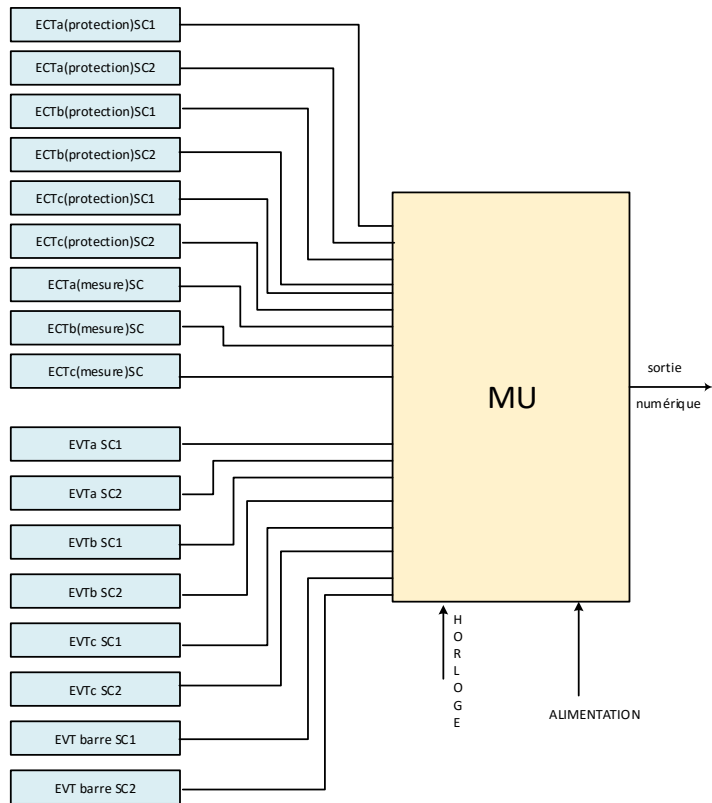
ECTa(protection)SC1
ECTa(protection)SC2
ECTb(protection)SC1
ECTb(protection)SC2
ECTc(protection)SC1
ECTc(protection)SC2
ECTa(mesure)SC
ECTb(mesure)SC
ECTc(mesure)SC

EVTa SC1
EVTa SC2
EVTb SC1
EVTb SC2
EVTc SC1
EVTc SC2
EVT barre SC1
EVT barre SC2

MU

sortie
numérique

HORLOGE

ALIMENTATION